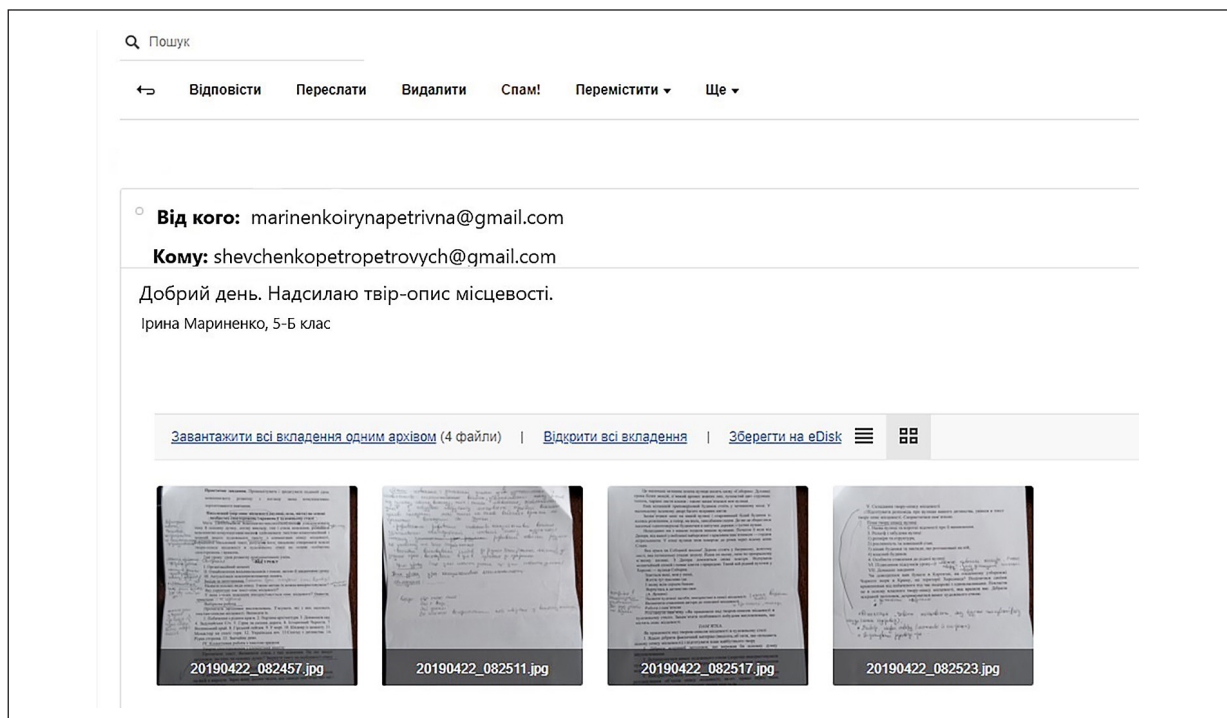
Пошук

Відповісти Переслати Видалити Спам! Перемістити ▾ Ще ▾

Від кого: marinenkoirynapetrivna@gmail.com

Кому: shevchenkopetropetrovych@gmail.com

Добрий день. Надсилаю твір-опис місцевості.

Ірина Мариненко, 5-Б клас

Завантажити всі вкладення одним архівом (4 файли) | Відкрити всі вкладення | Зберегти на eDisk

20190422_082457.jpg

20190422_082511.jpg

20190422_082517.jpg

20190422_082523.jpg